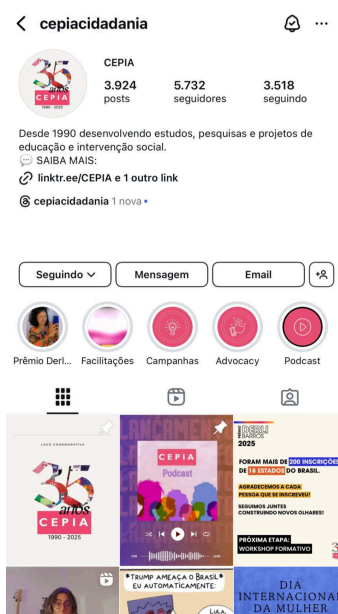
cepiacidadania

35 anos CEPIA 1990 - 2025

CEPIA

3.924 posts

5.732 seguidores

3.518 seguindo

Desde 1990 desenvolvendo estudos, pesquisas e projetos de educação e intervenção social.
💬 SAIBA MAIS:
linktr.ee/CEPIA e 1 outro link

cepiacidadania 1 nova

Seguindo

Mensagem

Email

Prêmio Derl...

Facilitações

Campanhas

Advocacy

Podcast

LOGO COMEMORATIVA

35 anos CEPIA 1990 - 2025

LANÇAMENTO

CEPIA Podcast

DERLI BARROS 2025

FORAM MAIS DE 200 INSCRIÇÕES DE 18 ESTADOS DO BRASIL.

AGRADECEMOS A CADA PESSOA QUE SE INSCREVEU!

SEGUIMOS JUNTES CONSTRUINDO NOVOS OLHARES!

PRÓXIMA ETAPA: WORKSHOP FORMATIVO

"TRUMP AMEAÇA O BRASIL" EU AUTOMATICAMENTE:

LULA,

DIA INTERNACIONAL DA MULHER